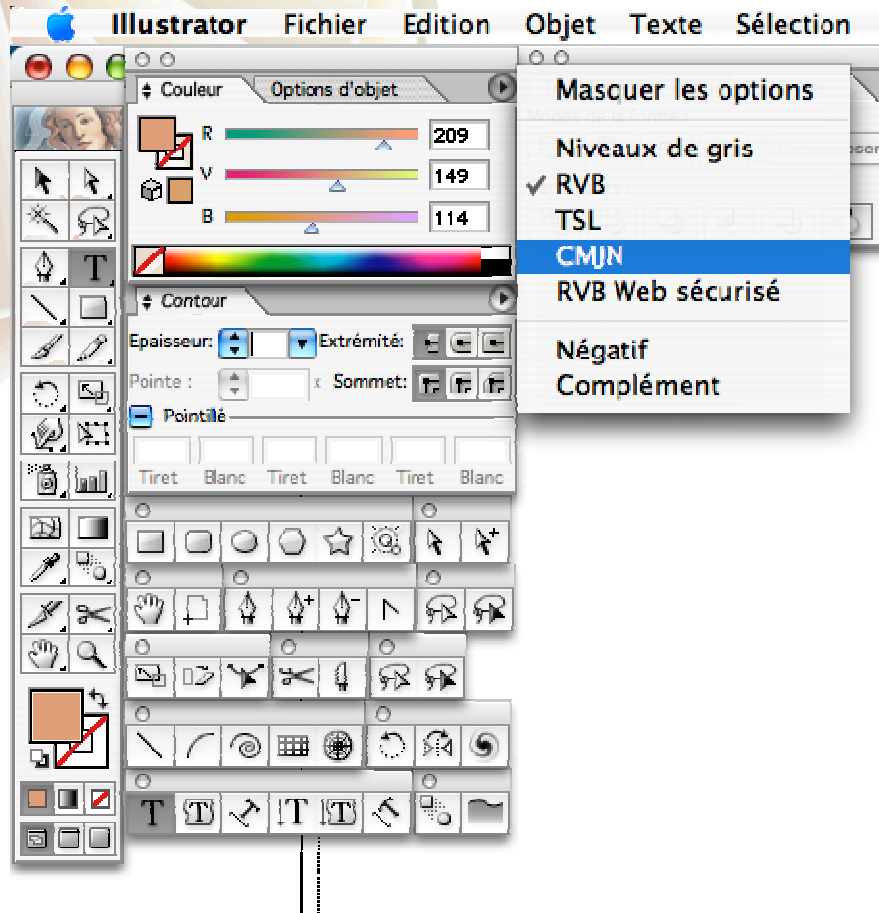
Illustrator Fichier Edition Objet Texte Sélection

Couleur Options d'objet

R 209
V 149
B 114

Masquer les options
Niveaux de gris
✓ RVB
TSL
CMJN
RVB Web sécurisé
Négatif
Complément

Contour

Epaisseur: Extrémité:
Pointe : x Sommet:
Pointillé
Tiret Blanc Tiret Blanc Tiret Blanc